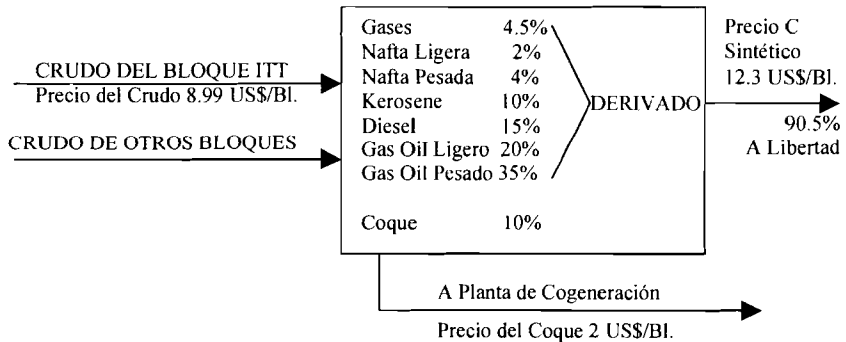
CRUDO DEL BLOQUE ITT
Precio del Crudo 8.99 US$/Bl.

CRUDO DE OTROS BLOQUES

| | |
|---|---|
| Gases | 4.5% |
| Nafta Ligera | 2% |
| Nafta Pesada | 4% |
| Kerosene | 10% |
| Diesel | 15% |
| Gas Oil Ligero | 20% |
| Gas Oil Pesado | 35% |
| Coque | 10% |

DERIVADO

Precio C Sintético
12.3 US$/Bl.

90.5%
A Libertad

A Planta de Cogeneración

Precio del Coque 2 US$/Bl.